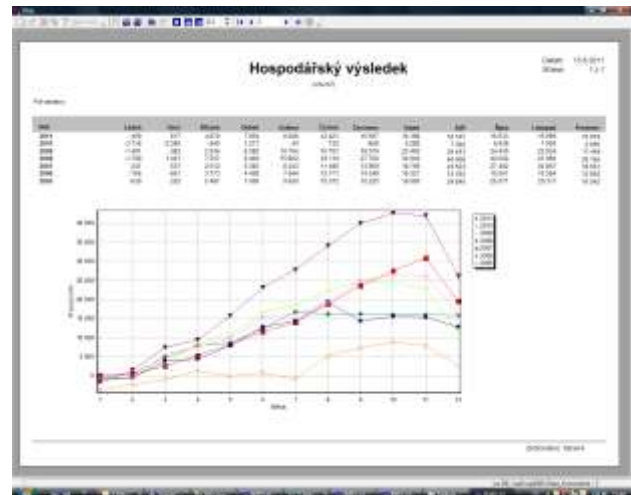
Hospodářský výsledek

Datum: 13.6.2011
Strana: 1 z 1

| Rok | Leden | Únor | Březen | Duben | Květen | Červen | Červenec | Srpen | Září | Říjen | Listopad | Prosinec |
|---|---|---|---|---|---|---|---|---|---|---|---|---|
| 2011 | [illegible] | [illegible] | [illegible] | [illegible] | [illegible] | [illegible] | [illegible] | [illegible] | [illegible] | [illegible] | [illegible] | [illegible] |
| 2010 | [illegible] | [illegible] | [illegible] | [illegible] | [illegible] | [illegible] | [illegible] | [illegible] | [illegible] | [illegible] | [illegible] | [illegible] |
| 2009 | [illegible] | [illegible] | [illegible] | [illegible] | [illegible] | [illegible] | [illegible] | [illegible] | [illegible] | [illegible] | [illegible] | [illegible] |
| 2008 | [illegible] | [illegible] | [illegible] | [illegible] | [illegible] | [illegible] | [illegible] | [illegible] | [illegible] | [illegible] | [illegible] | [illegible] |
| 2007 | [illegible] | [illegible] | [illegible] | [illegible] | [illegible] | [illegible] | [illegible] | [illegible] | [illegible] | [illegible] | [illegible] | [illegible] |
| 2006 | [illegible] | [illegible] | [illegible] | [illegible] | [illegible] | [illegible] | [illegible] | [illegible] | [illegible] | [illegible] | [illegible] | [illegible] |
| 2005 | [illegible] | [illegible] | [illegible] | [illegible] | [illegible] | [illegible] | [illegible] | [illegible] | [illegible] | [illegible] | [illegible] | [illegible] |

1 2 3 4 5 6 7 8 9 10 11 12

Měsíc